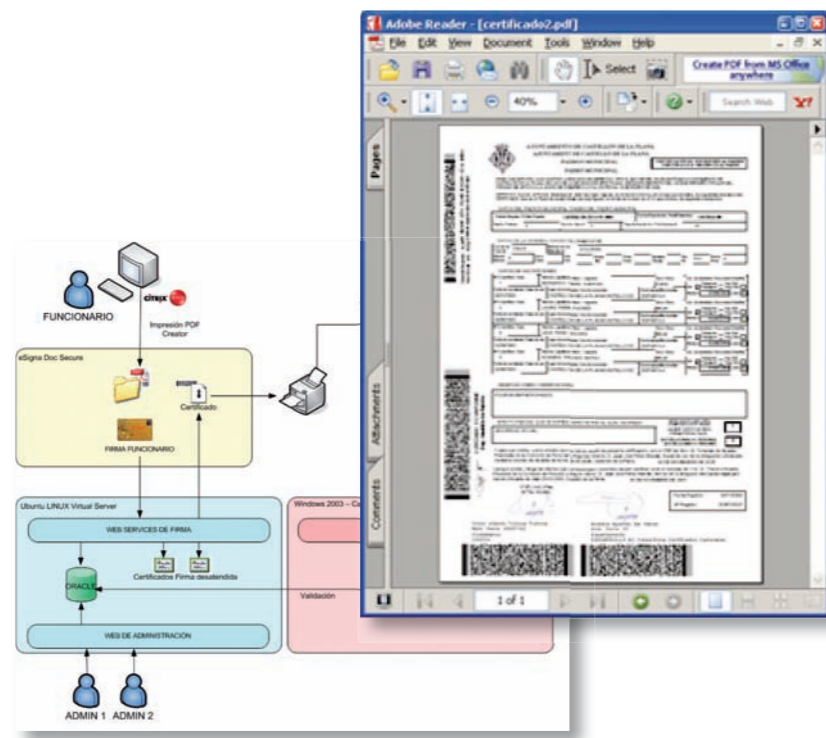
Adobe Reader - [certificado2.pdf]
File Edit View Document Tools Window Help
Select
Create PDF from MS Office anywhere
40%
Search Web
Pages
Attachments
Comments
AYUNTAMIENTO DE CASTELLÓN DE LA PLANA
AYUNTAMIENTO DE CASTELLÓN DE LA PLANA
PADRON MUNICIPAL
PADRON MUNICIPAL
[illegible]
1 of 1

FUNCIONARIO
citrix
Impresión PDF Creator
eSigna Doc Secure
Certificado
FIRMA FUNCIONARIO
Ubuntu LINUX Virtual Server
WEB SERVICES DE FIRMA
ORACLE
Certificados Firma desatendida
WEB DE ADMINISTRACIÓN
Windows 2003 – C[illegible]
Validación
ADMIN 1
ADMIN 2